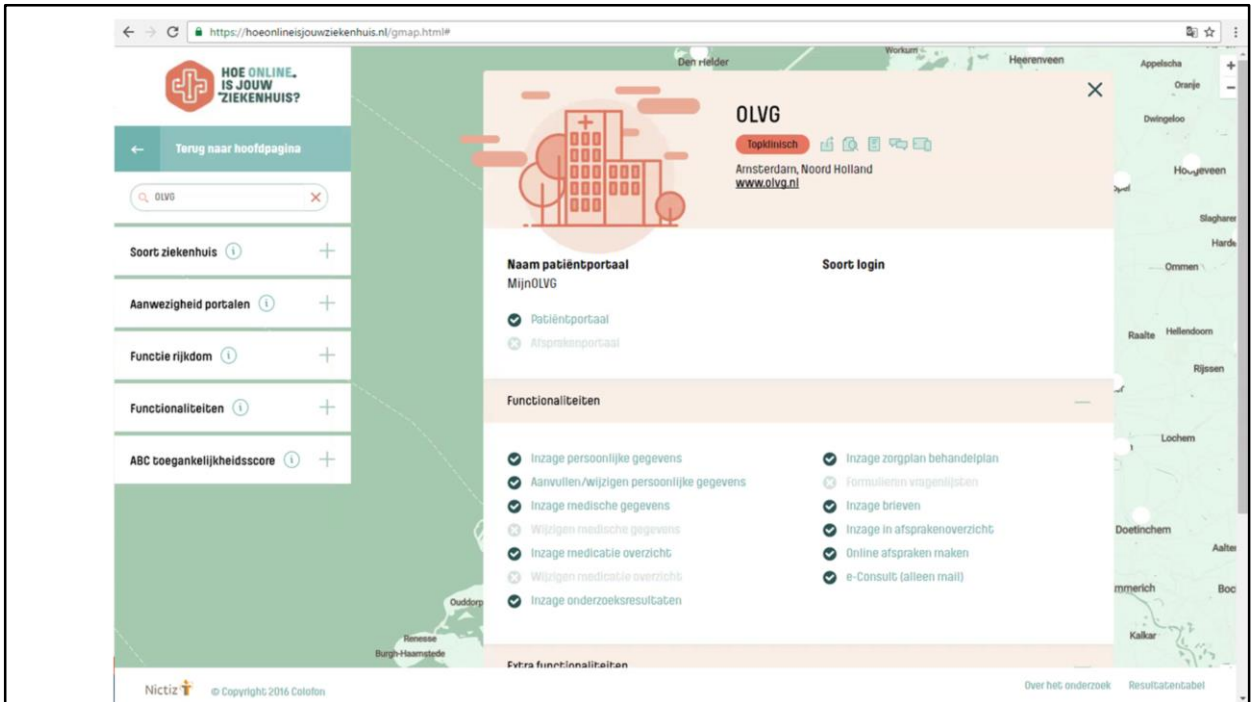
https://hoeonlineisjouwziekenhuis.nl/gmap.html#

HOE ONLINE. IS JOUW ZIEKENHUIS?

← Terug naar hoofdpagina

OLVG

Soort ziekenhuis

Aanwezigheid portalen

Functie rijkdom

Functionaliteiten

ABC toegankelijkheidsscore

Den Helder
Workum
Heerenveen
Appelscha
Oranje
Dwingeloo
Hoogeveen
Slagharen
Harde
Ommen
Raalte
Hellendoorn
Rijssen
Lochem
Doetinchem
Aalten
Emmerich
Boc
Kalkar
Ouddorp
Renesse
Burgh-Haamstede

OLVG
Topklinisch
Amsterdam, Noord Holland
www.olvg.nl

Naam patiëntportaal
MijnOLVG

Soort login

Patiëntportaal
Afsprakenportaal

Functionaliteiten

Inzage persoonlijke gegevens
Aanvullen/wijzigen persoonlijke gegevens
Inzage medische gegevens
Wijzigen medische gegevens
Inzage medicatie overzicht
Wijzigen medicatie overzicht
Inzage onderzoeksresultaten

Inzage zorgplan behandelplan
Formulieren vragenlijsten
Inzage brieven
Inzage in afsprakenoverzicht
Online afspraken maken
e-Consult (alleen mail)

Extra functionaliteiten

Nictiz © Copyright 2016 Colofon

Over het onderzoek
Resultatentabel